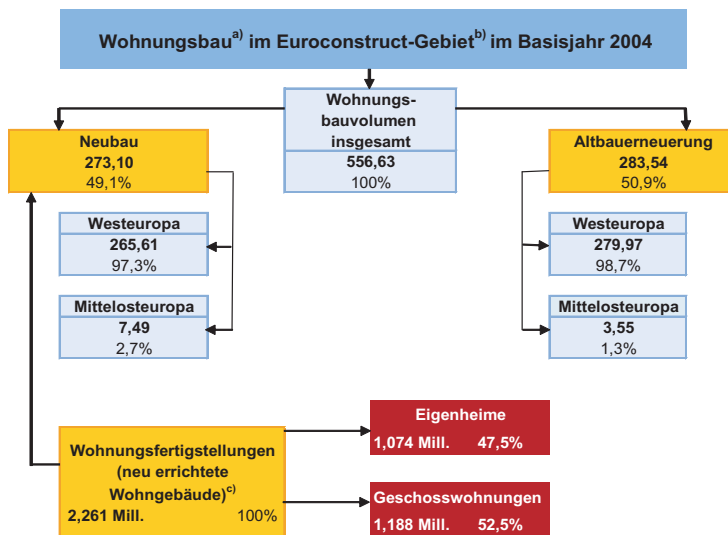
Wohnungsbau$^{a)}$ im Euroconstruct-Gebiet$^{b)}$ im Basisjahr 2004

Wohnungsbauvolumen insgesamt
556,63
100%

Neubau
273,10
49,1%

Altbauerneuerung
283,54
50,9%

Westeuropa
265,61
97,3%

Mittelosteuropa
7,49
2,7%

Westeuropa
279,97
98,7%

Mittelosteuropa
3,55
1,3%

Wohnungsfertigstellungen (neu errichtete Wohngebäude)$^{c)}$
2,261 Mill. 100%

Eigenheime
1,074 Mill. 47,5%

Geschosswohnungen
1,188 Mill. 52,5%